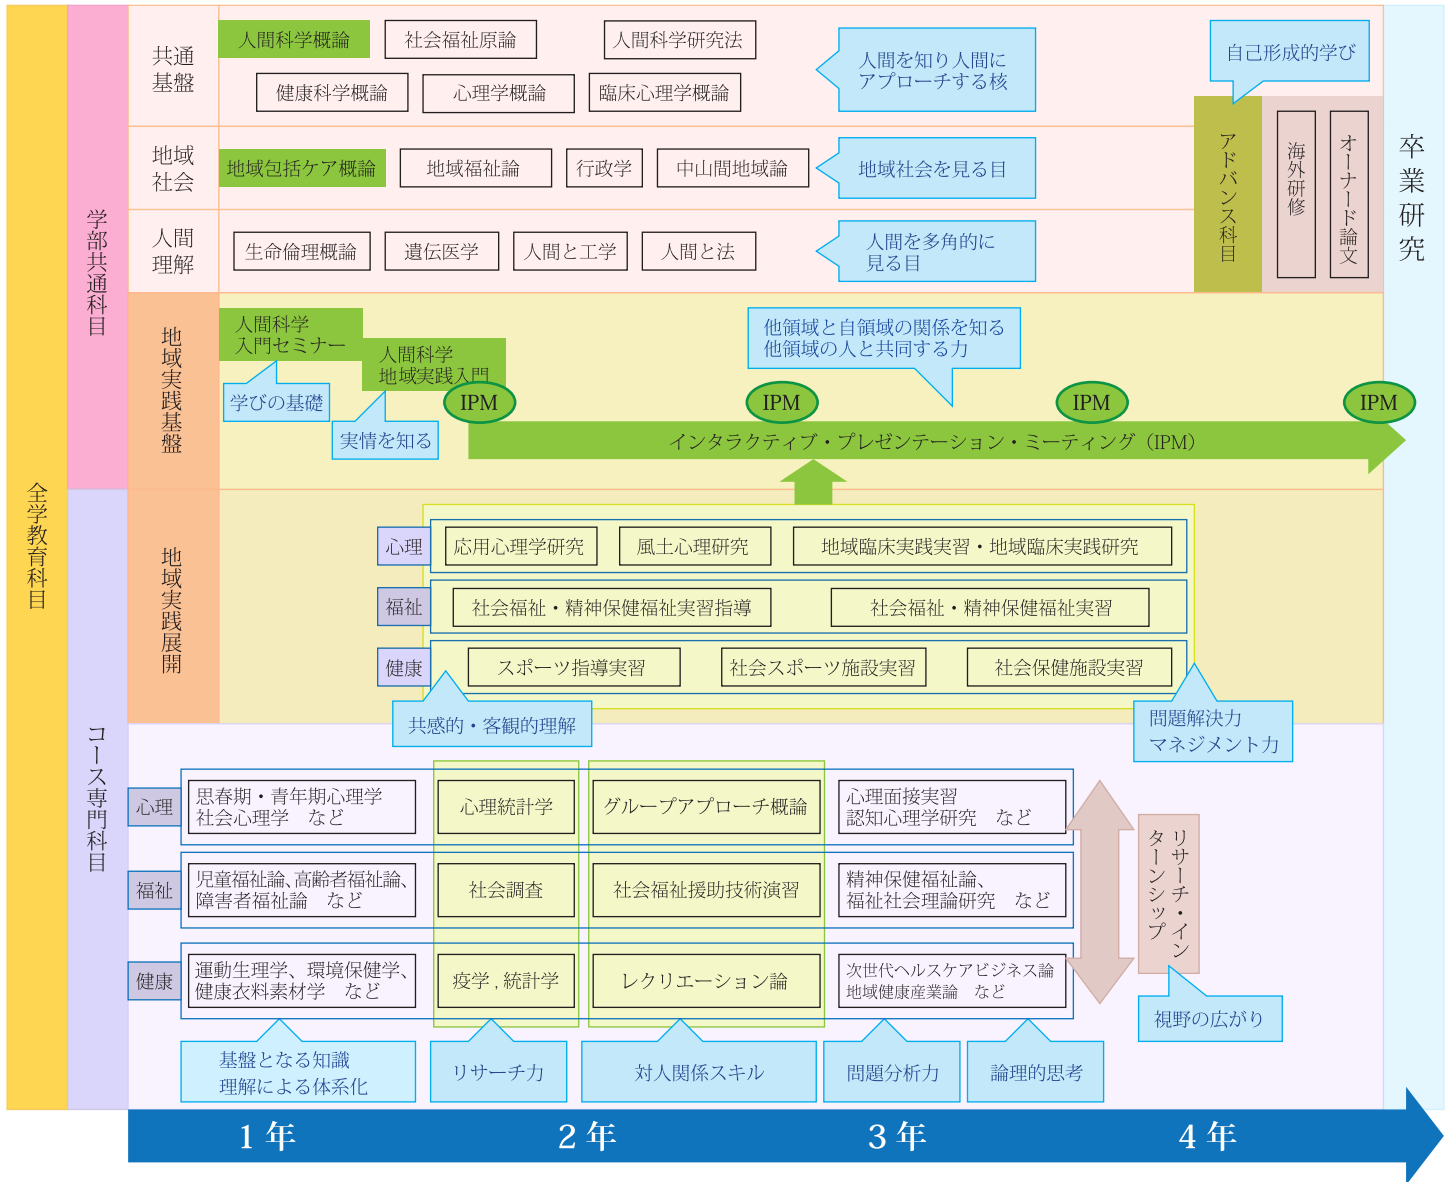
全学教育科目

学部共通科目

共通基盤
人間科学概論
社会福祉原論
人間科学研究法
健康科学概論
心理学概論
臨床心理学概論
人間を知り人間にアプローチする核

地域社会
地域包括ケア概論
地域福祉論
行政学
中山間地域論
地域社会を見る目

人間理解
生命倫理概論
遺伝医学
人間と工学
人間と法
人間を多角的に見る目

自己形成的学び
アドバンス科目
海外研修
オーナード論文

卒業研究

地域実践基盤
人間科学入門セミナー
人間科学地域実践入門
学びの基礎
実情を知る
他領域と自領域の関係を知る他領域の人と共同する力
IPM
IPM
IPM
IPM
インタラクティブ・プレゼンテーション・ミーティング（IPM）

コース専門科目

地域実践展開
心理
応用心理学研究
風土心理研究
地域臨床実践実習・地域臨床実践研究
福祉
社会福祉・精神保健福祉実習指導
社会福祉・精神保健福祉実習
健康
スポーツ指導実習
社会スポーツ施設実習
社会保健施設実習
共感的・客観的理解
問題解決力マネジメント力

心理
思春期・青年期心理学
社会心理学　など
心理統計学
グループアプローチ概論
心理面接実習
認知心理学研究　など
福祉
児童福祉論、高齢者福祉論、障害者福祉論　など
社会調査
社会福祉援助技術演習
精神保健福祉論、
福祉社会理論研究　など
健康
運動生理学、環境保健学、健康衣料素材学　など
疫学，統計学
レクリエーション論
次世代ヘルスケアビジネス論
地域健康産業論　など
リサーチ・インターンシップ
視野の広がり
基盤となる知識
理解による体系化
リサーチ力
対人関係スキル
問題分析力
論理的思考

1年
2年
3年
4年